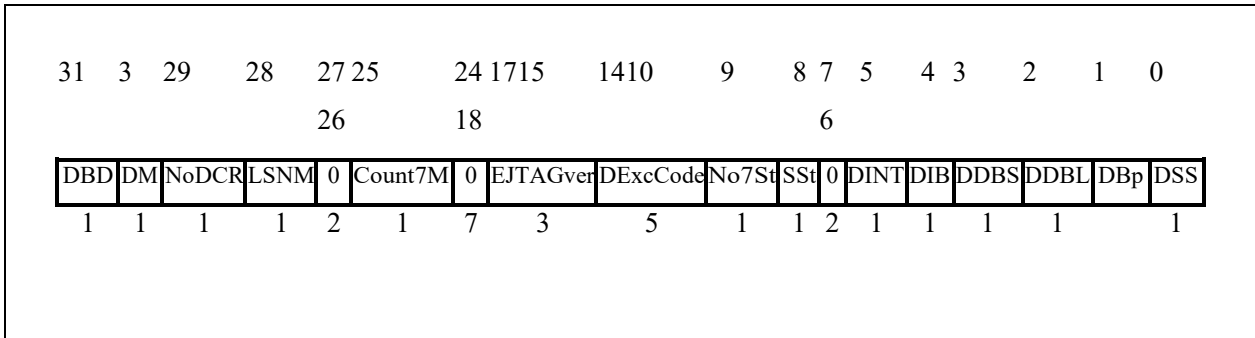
31 3 29 28 27 25 24 1715 1410 9 8 7 5 4 3 2 1 0

26 18 6

| DBD | DM | NoDCR | LSNM | 0 | Count7M | 0 | EJTAGver | DExcCode | No7St | SSt | 0 | DINT | DIB | DDBS | DDBL | DBp | DSS |
|---|---|---|---|---|---|---|---|---|---|---|---|---|---|---|---|---|---|
| 1 | 1 | 1 | 1 | 2 | 1 | 7 | 3 | 5 | 1 | 1 | 2 | 1 | 1 | 1 | 1 | | 1 |